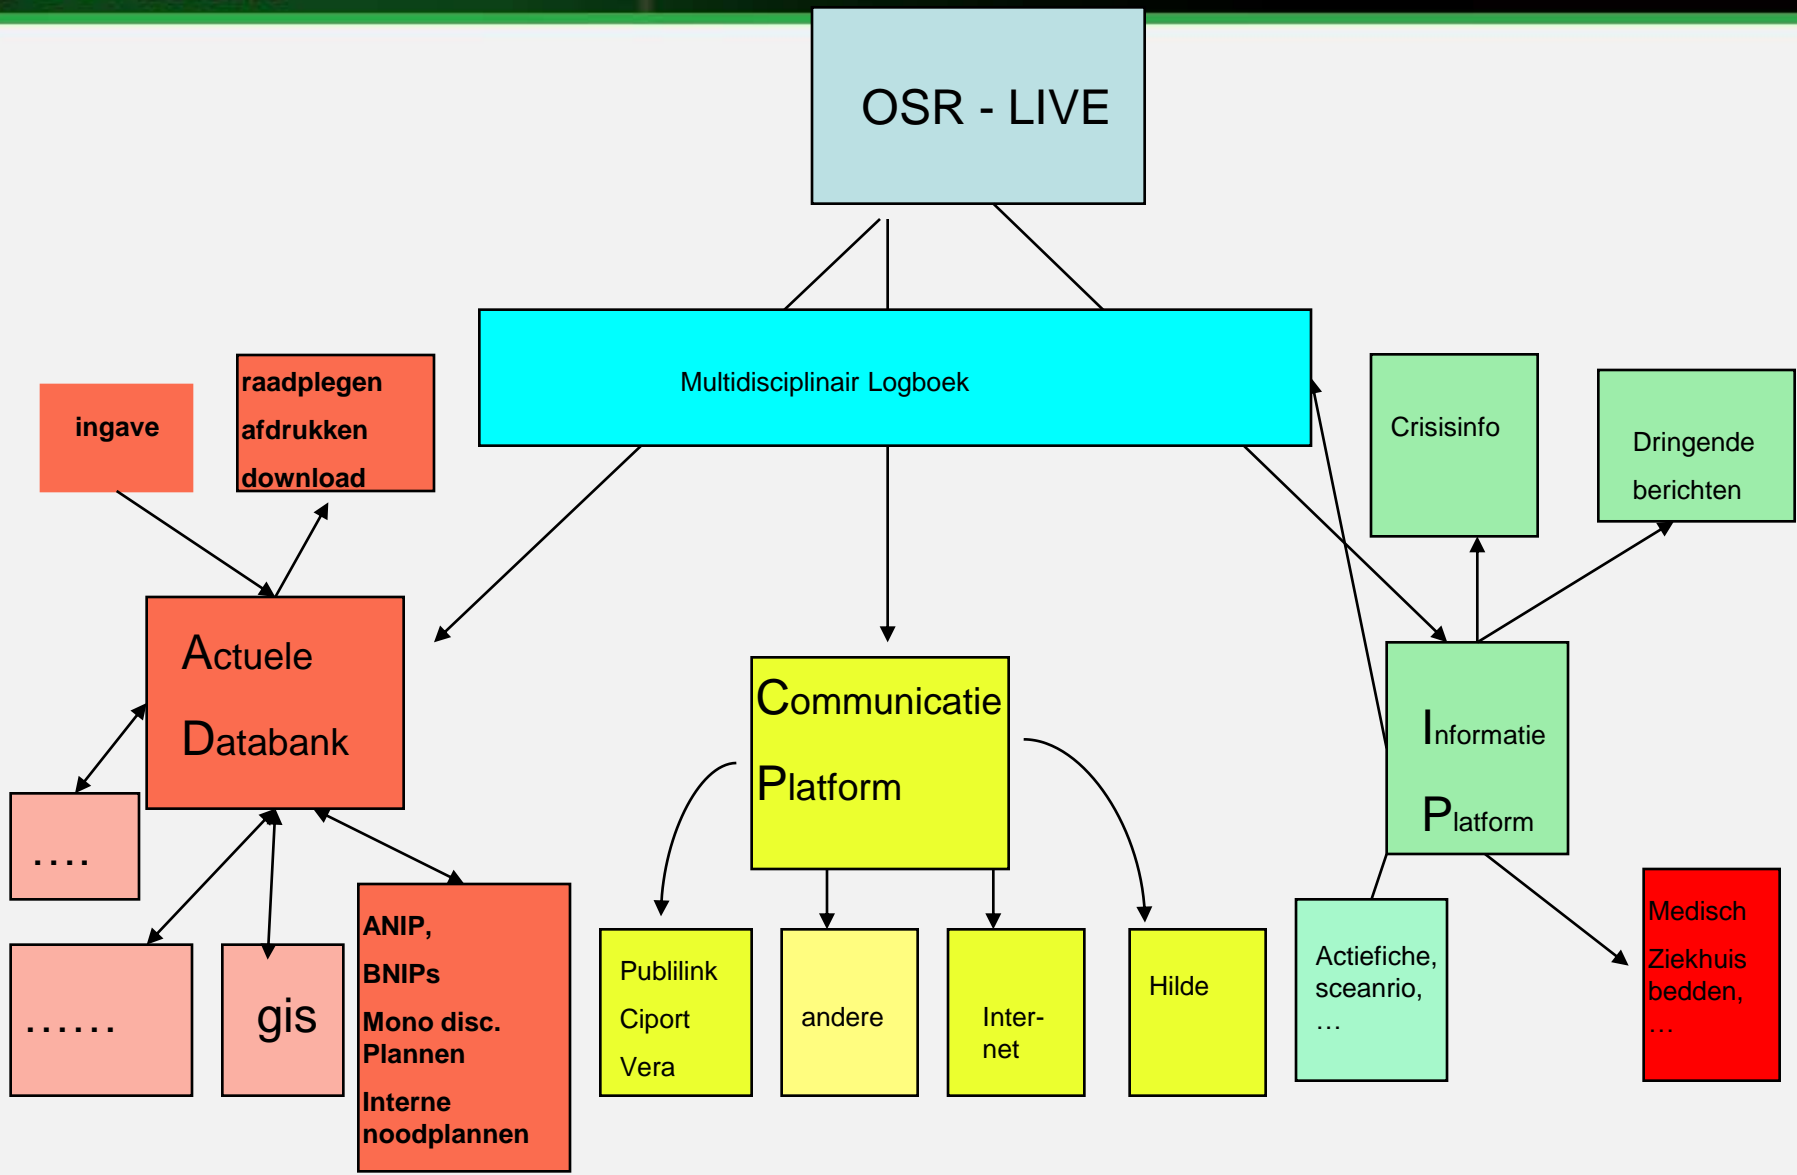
OSR - LIVE

Multidisciplinair Logboek

ingave

raadplegen
afdrukken
download

Crisisinfo

Dringende berichten

Actuele Databank

Communicatie Platform

Informatie Platform

....

......

gis

ANIP,
BNIPs
Mono disc. Plannen
Interne noodplannen

Publilink
Ciport
Vera

andere

Internet

Hilde

Actiefiche, sceanrio, …

Medisch
Ziekhuis bedden,
…